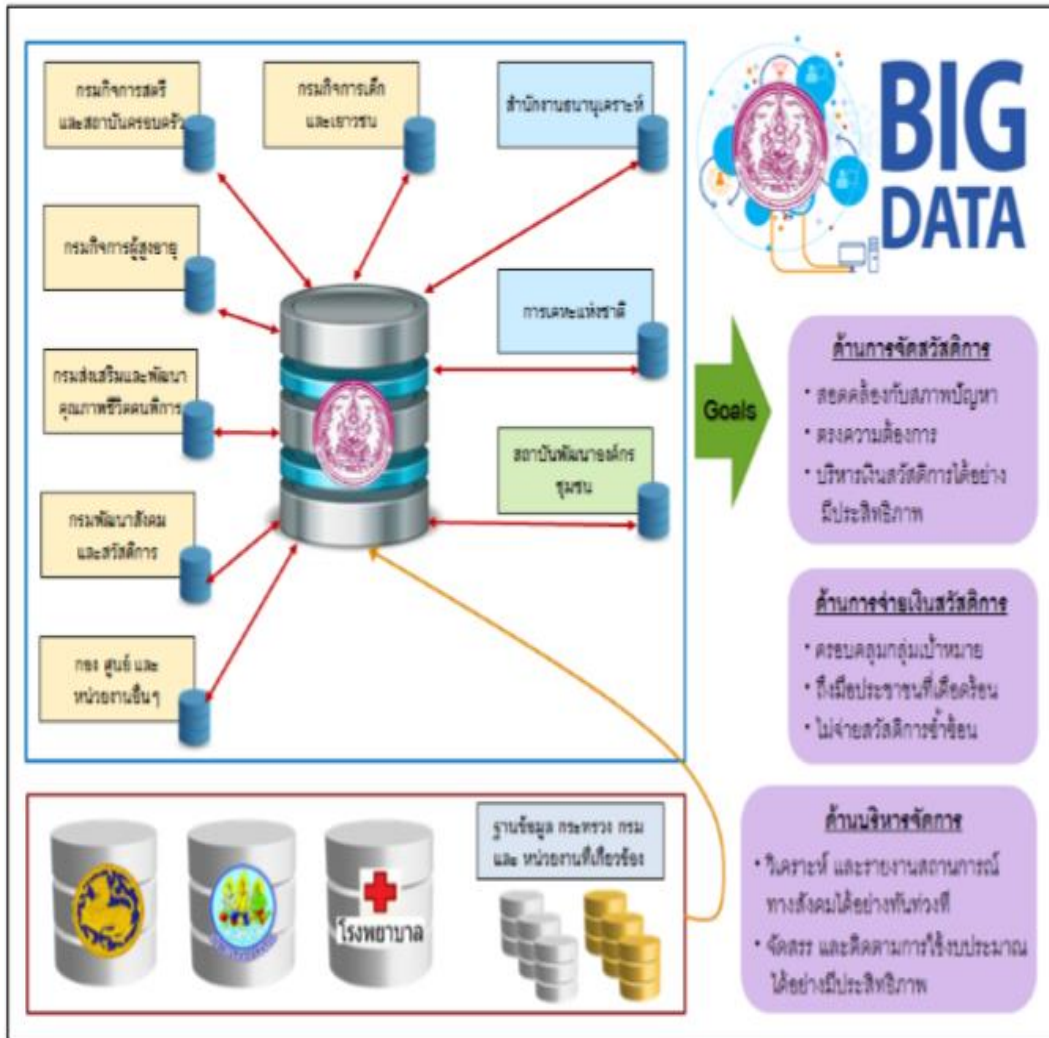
กรมกิจการสตรีและสถาบันครอบครัว

กรมกิจการเด็กและเยาวชน

สำนักงานธนานุเคราะห์

BIG DATA

กรมกิจการผู้สูงอายุ

การเคหะแห่งชาติ

กรมส่งเสริมและพัฒนาคุณภาพชีวิตคนพิการ

Goals

ด้านการจัดสวัสดิการ

• สอดคล้องกับสภาพปัญหา
• ตรงความต้องการ
• บริหารเงินสวัสดิการได้อย่างมีประสิทธิภาพ

สถาบันพัฒนาองค์กรชุมชน

กรมพัฒนาสังคมและสวัสดิการ

ด้านการจ่ายเงินสวัสดิการ

• ครอบคลุมกลุ่มเป้าหมาย
• ถึงมือประชาชนที่เดือดร้อน
• ไม่จ่ายสวัสดิการซ้ำซ้อน

กอง ศูนย์ และหน่วยงานอื่นๆ

ฐานข้อมูล กระทรวง กรม และ หน่วยงานที่เกี่ยวข้อง

โรงพยาบาล

ด้านบริหารจัดการ

• วิเคราะห์ และรายงานสถานการณ์ทางสังคมได้อย่างทันท่วงที
• จัดสรร และติดตามการใช้งบประมาณได้อย่างมีประสิทธิภาพ